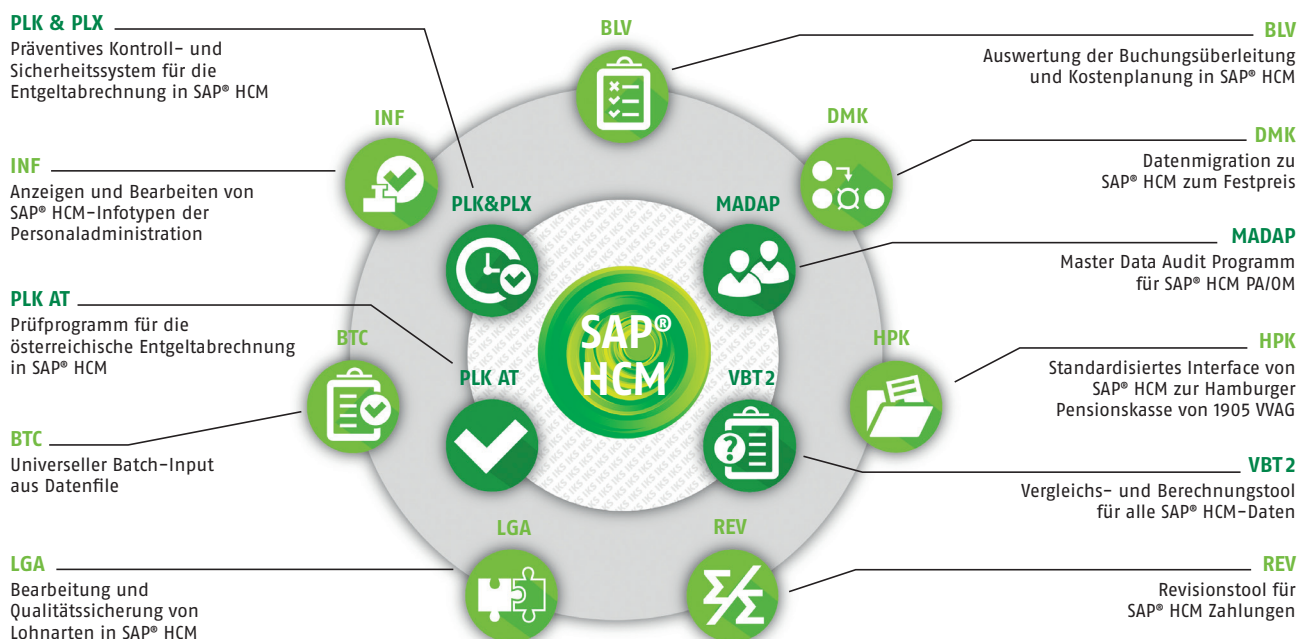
PLK & PLX
Präventives Kontroll- und Sicherheitssystem für die Entgeltabrechnung in SAP® HCM

INF
Anzeigen und Bearbeiten von SAP® HCM-Infotypen der Personaladministration

PLK AT
Prüfprogramm für die österreichische Entgeltabrechnung in SAP® HCM

BTC
Universeller Batch-Input aus Datenfile

LGA
Bearbeitung und Qualitätssicherung von Lohnarten in SAP® HCM

BLV

INF

PLK&PLX

MADAP

DMK

SAP® HCM

BTC

PLK AT

VBT 2

HPK

LGA

REV

BLV
Auswertung der Buchungsüberleitung und Kostenplanung in SAP® HCM

DMK
Datenmigration zu SAP® HCM zum Festpreis

MADAP
Master Data Audit Programm für SAP® HCM PA/OM

HPK
Standardisiertes Interface von SAP® HCM zur Hamburger Pensionskasse von 1905 VVAG

VBT 2
Vergleichs- und Berechnungstool für alle SAP® HCM-Daten

REV
Revisionstool für SAP® HCM Zahlungen